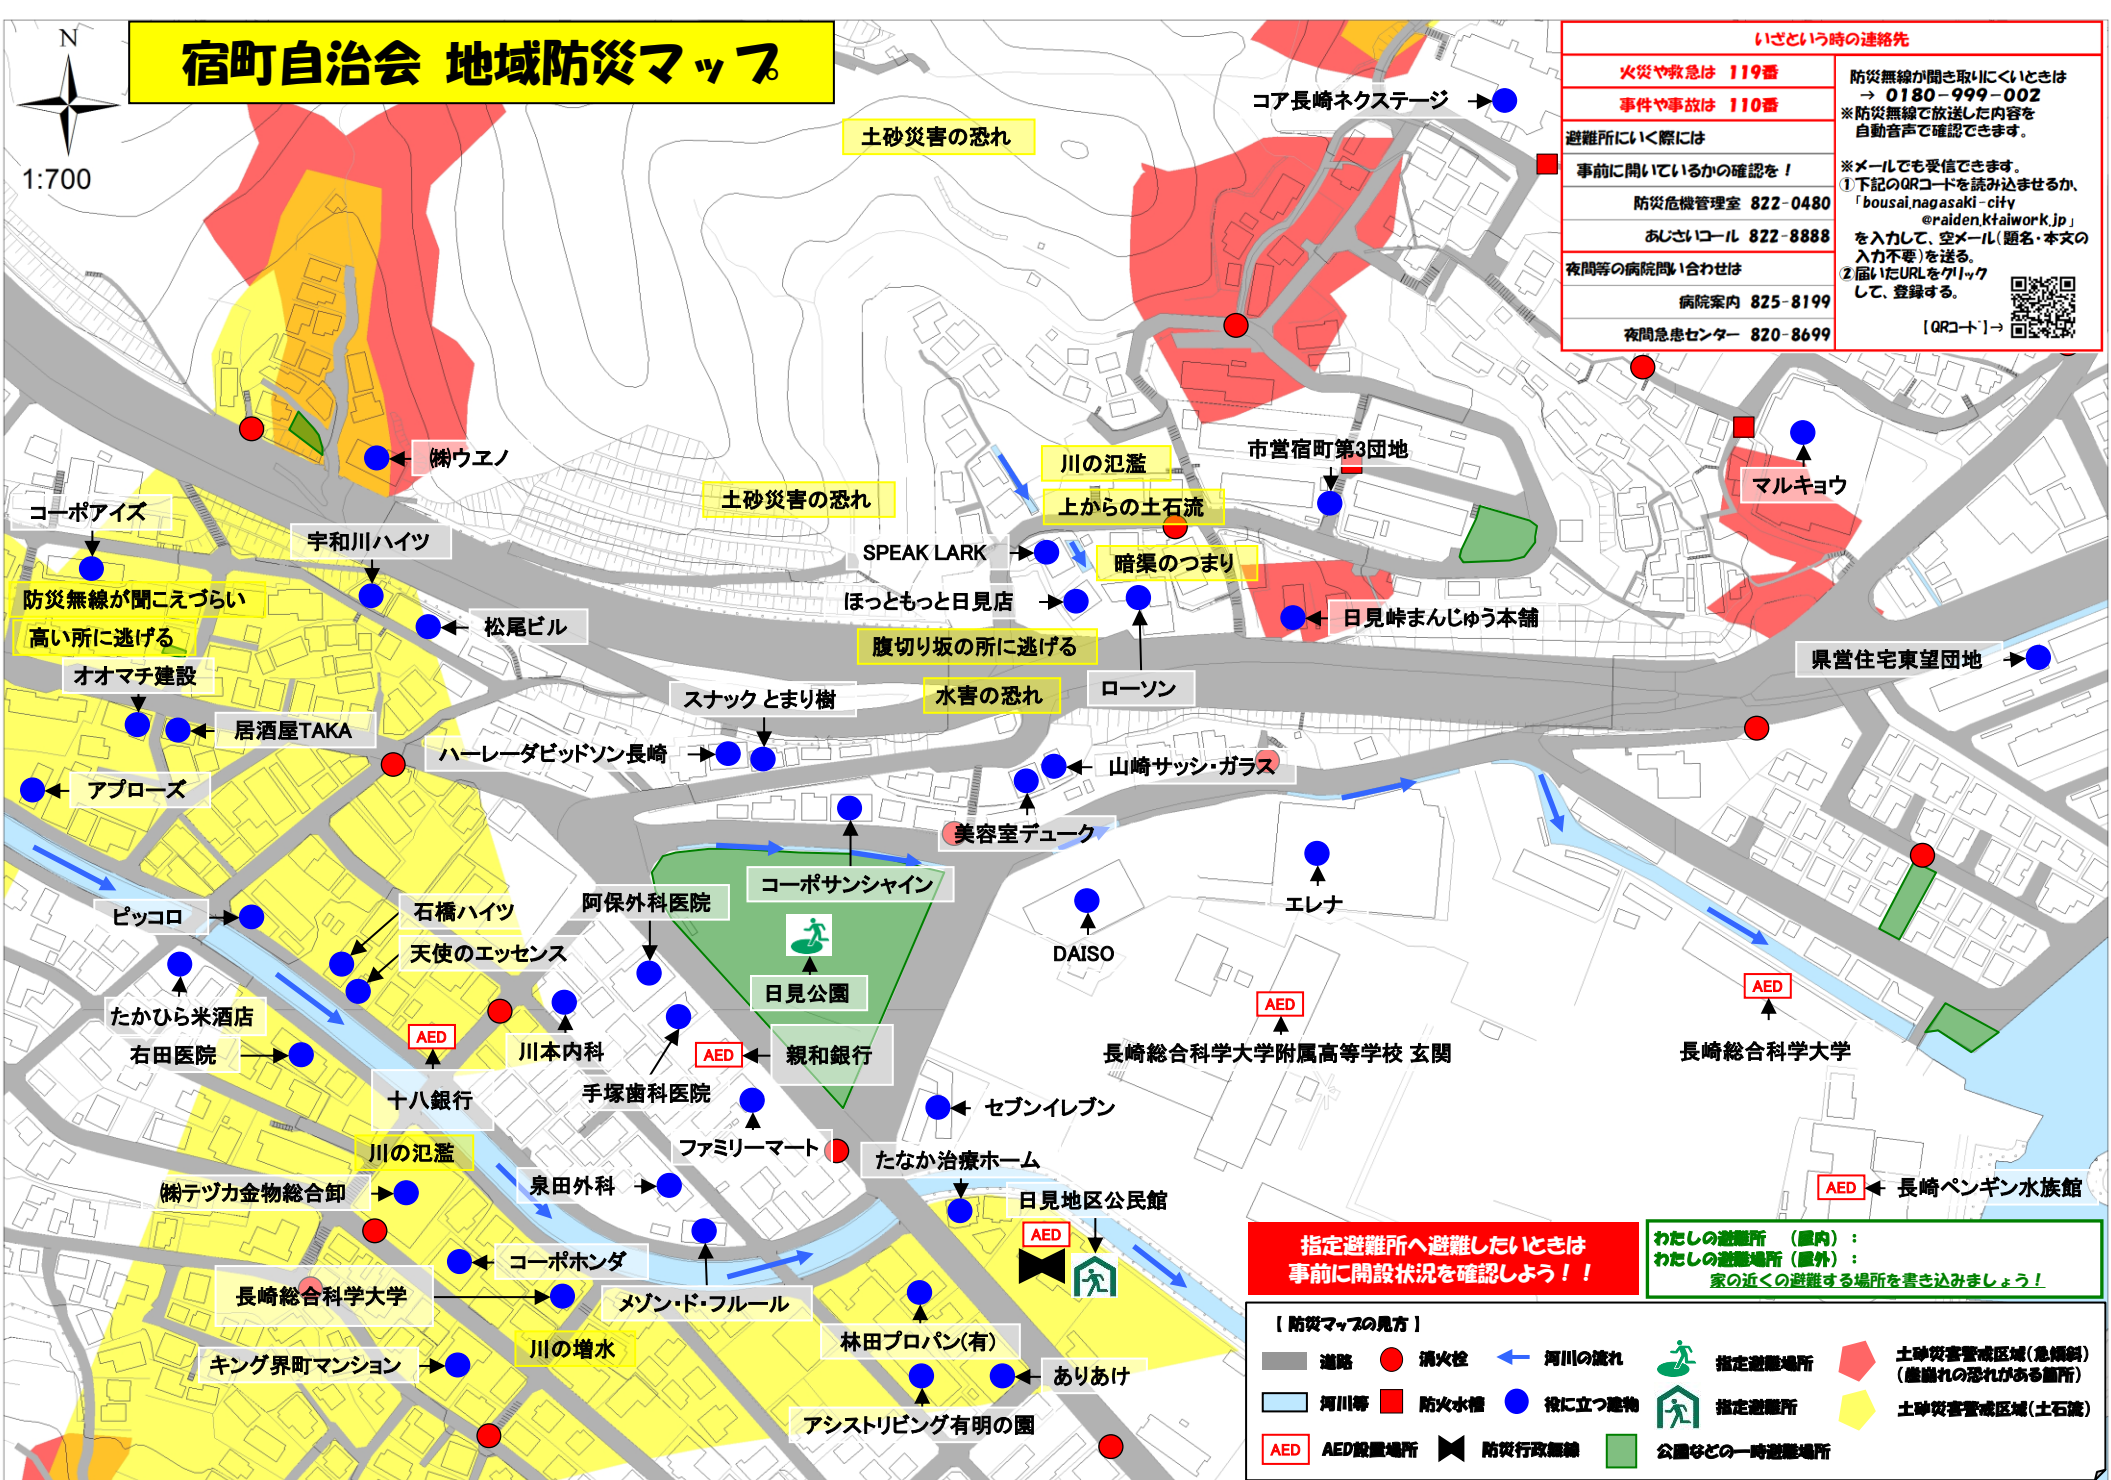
N

1:700

宿町自治会 地域防災マップ

いざという時の連絡先

| 火災や救急は 119番 | 防災無線が聞き取りにくいときは → 0180-999-002 ※防災無線で放送した内容を自動音声で確認できます。 |
|---|---|
| 事件や事故は 110番 | |
| 避難所にいく際には 事前に開いているかの確認を! | ※メールでも受信できます。 ①下記のQRコードを読み込ませるか、「bousai.nagasaki-city@raiden.ktaiwork.jp」を入力して、空メール(題名・本文の入力不要)を送る。 ②届いたURLをクリックして、登録する。 |
| 防災危機管理室 822-0480 | |
| あじさいコール 822-8888 | |
| 夜間等の病院問い合わせは | |
| 病院案内 825-8199 | [QRコード]→ |
| 夜間急患センター 820-8699 | |

コア長崎ネクステージ

土砂災害の恐れ

㈱ウエノ

コーポアイズ

宇和川ハイツ

防災無線が聞こえづらい

高い所に逃げる

松尾ビル

オオマチ建設

居酒屋TAKA

アプローズ

土砂災害の恐れ

川の氾濫

上からの土石流

市営宿町第3団地

マルキョウ

SPEAK LARK

暗渠のつまり

ほっともっと日見店

日見峠まんじゅう本舗

腹切り坂の所に逃げる

県営住宅東望団地

スナック とまり樹

水害の恐れ

ローソン

ハーレーダビッドソン長崎

山崎サッシ・ガラス

美容室デューク

コーポサンシャイン

エレナ

ピッコロ

石橋ハイツ

阿保外科医院

天使のエッセンス

日見公園

DAISO

たかひら米酒店

AED

川本内科

AED

親和銀行

AED

長崎総合科学大学附属高等学校 玄関

AED

長崎総合科学大学

右田医院

十八銀行

手塚歯科医院

セブンイレブン

ファミリーマート

川の氾濫

たなか治療ホーム

AED

長崎ペンギン水族館

㈱テヅカ金物総合卸

泉田外科

日見地区公民館

AED

コーポホンダ

指定避難所へ避難したいときは
事前に開設状況を確認しよう!!

わたしの避難所 (屋内):
わたしの避難場所 (屋外):
家の近くの避難する場所を書き込みましょう!

長崎総合科学大学

メゾン・ド・フルール

川の増水

林田プロパン(有)

キング界町マンション

ありあけ

アシストリビング有明の園

【防災マップの見方】

道路
消火栓
河川の流れ
指定避難場所
土砂災害警戒区域(急傾斜)(崖崩れの恐れがある箇所)
河川等
防火水槽
役に立つ建物
指定避難所
土砂災害警戒区域(土石流)
AED
AED設置場所
防災行政無線
公園などの一時避難場所